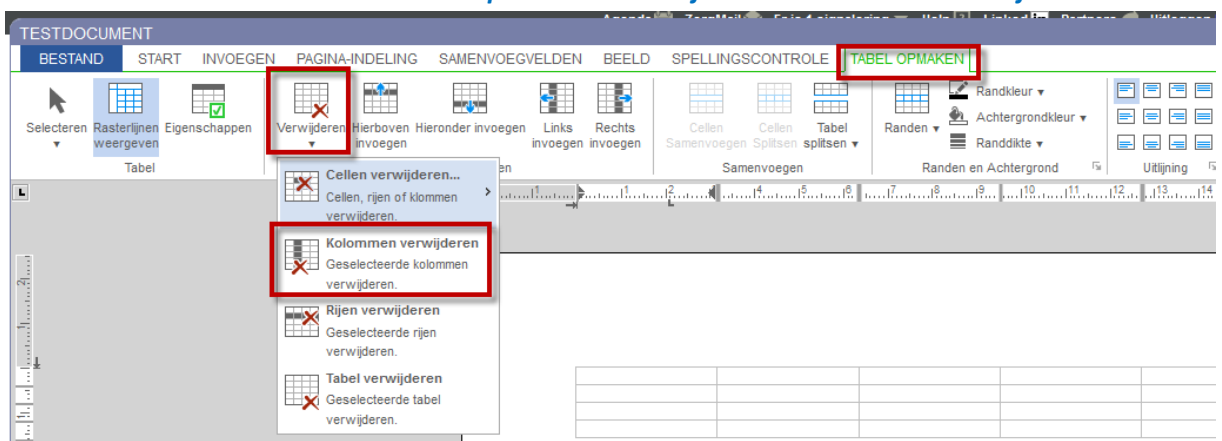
Agenda ZorgMail Epic 4 signalering Help Linked Partners Uitloggen

TESTDOCUMENT

BESTAND START INVOEGEN PAGINA-INDELING SAMENVOEGVELDEN BEELD SPELLINGSCONTROLE TABEL OPMAKEN

Selecteren ▾ Rasterlijnen weergeven Eigenschappen
Tabel

Verwijderen ▾ Hierboven invoegen Hieronder invoegen Links invoegen Rechts invoegen
en

Cellen Samenvoegen Cellen Splitsen Tabel splitsen ▾
Samenvoegen

Randen ▾ Randkleur ▾ Achtergrondkleur ▾ Randdikte ▾
Randen en Achtergrond

Uitlijning

Cellen verwijderen...
Cellen, rijen of klommen verwijderen.

Kolommen verwijderen
Geselecteerde kolommen verwijderen.

Rijen verwijderen
Geselecteerde rijen verwijderen.

Tabel verwijderen
Geselecteerde tabel verwijderen.